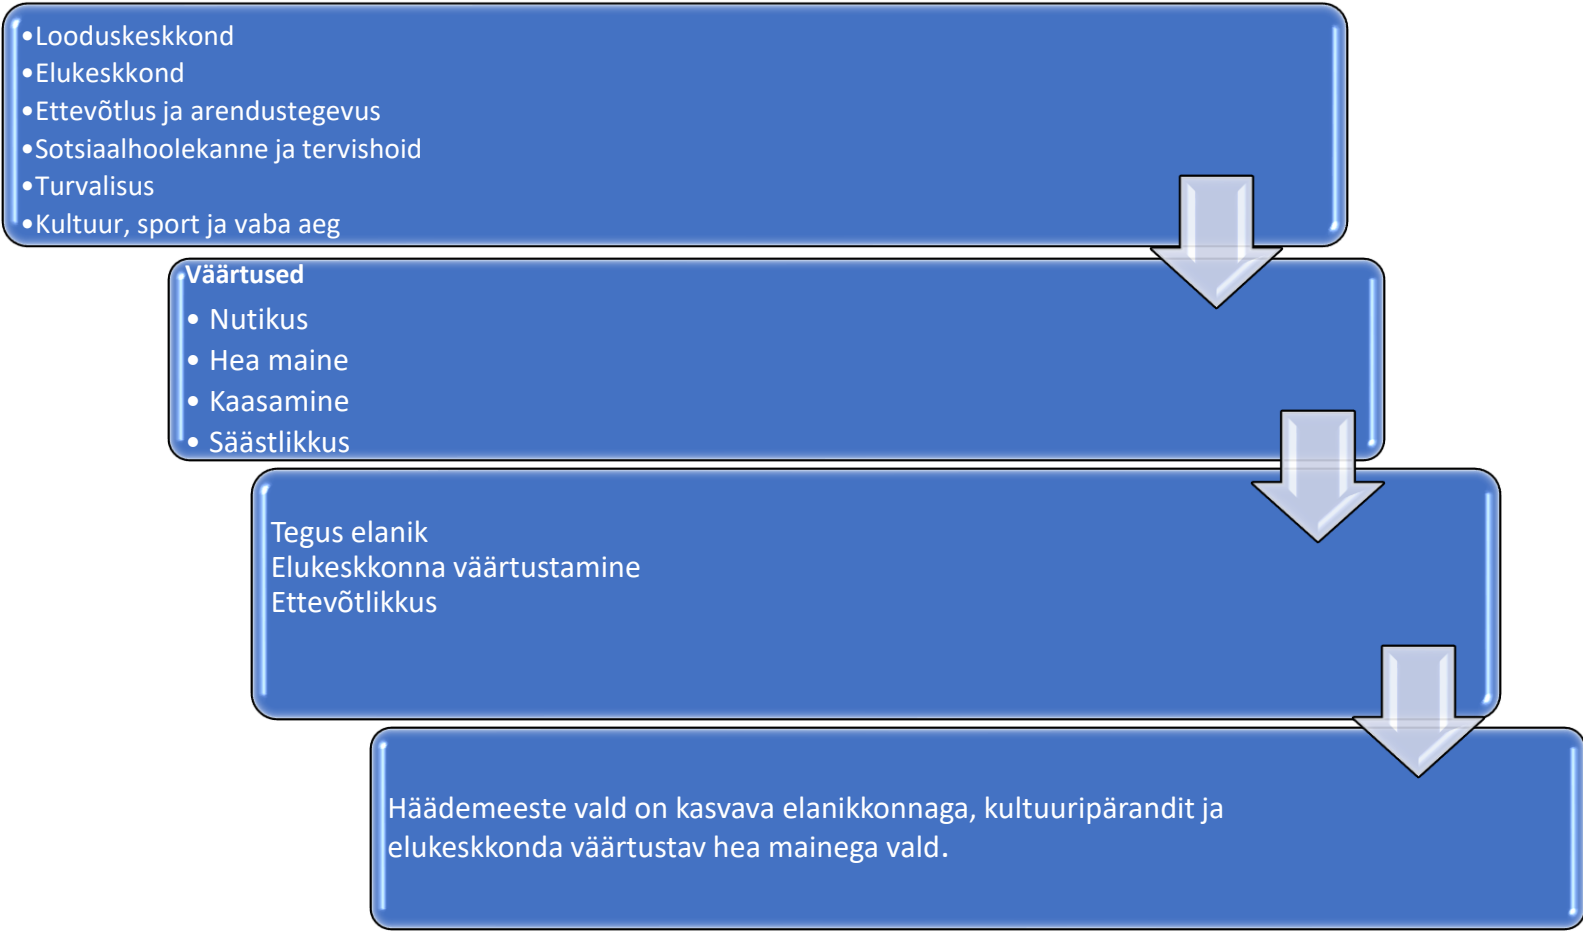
•Looduskeskkond
•Elukeskkond
•Ettevõtlus ja arendustegevus
•Sotsiaalhoolekanne ja tervishoid
•Turvalisus
•Kultuur, sport ja vaba aeg

Väärtused
• Nutikus
• Hea maine
• Kaasamine
• Säästlikkus

Tegus elanik
Elukeskkonna väärtustamine
Ettevõtlikkus

Häädemeeste vald on kasvava elanikkonnaga, kultuuripärandit ja elukeskkonda väärtustav hea mainega vald.